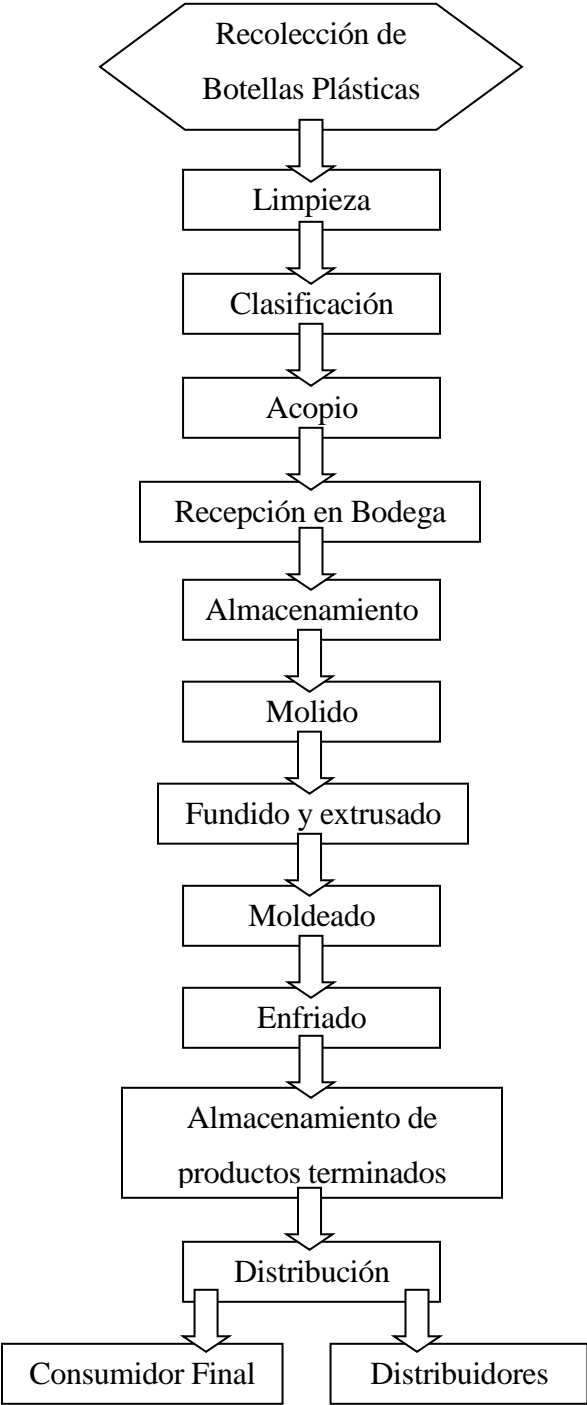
Recolección de Botellas Plásticas

Limpieza

Clasificación

Acopio

Recepción en Bodega

Almacenamiento

Molido

Fundido y extrusado

Moldeado

Enfriado

Almacenamiento de productos terminados

Distribución

Consumidor Final

Distribuidores